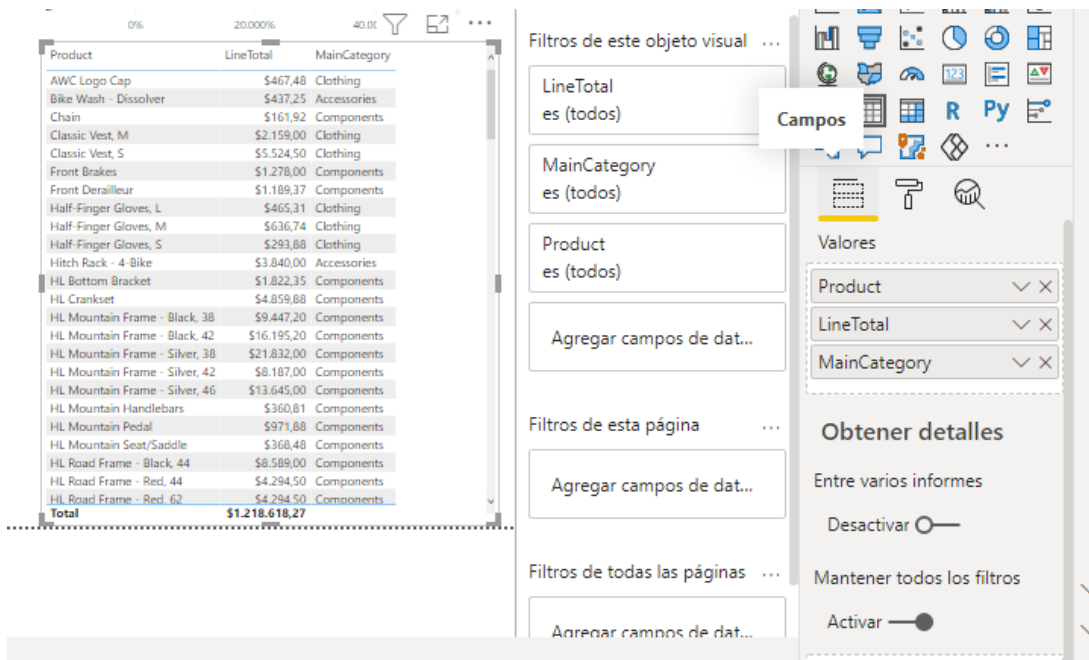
0% 20.000% 40.00

| Product | LineTotal | MainCategory |
|---|---|---|
| AWC Logo Cap | $467,48 | Clothing |
| Bike Wash - Dissolver | $437,25 | Accessories |
| Chain | $161,92 | Components |
| Classic Vest, M | $2.159,00 | Clothing |
| Classic Vest, S | $5.524,50 | Clothing |
| Front Brakes | $1.278,00 | Components |
| Front Derailleur | $1.189,37 | Components |
| Half-Finger Gloves, L | $465,31 | Clothing |
| Half-Finger Gloves, M | $636,74 | Clothing |
| Half-Finger Gloves, S | $293,88 | Clothing |
| Hitch Rack - 4-Bike | $3.840,00 | Accessories |
| HL Bottom Bracket | $1.822,35 | Components |
| HL Crankset | $4.859,88 | Components |
| HL Mountain Frame - Black, 38 | $9.447,20 | Components |
| HL Mountain Frame - Black, 42 | $16.195,20 | Components |
| HL Mountain Frame - Silver, 38 | $21.832,00 | Components |
| HL Mountain Frame - Silver, 42 | $8.187,00 | Components |
| HL Mountain Frame - Silver, 46 | $13.645,00 | Components |
| HL Mountain Handlebars | $360,81 | Components |
| HL Mountain Pedal | $971,88 | Components |
| HL Mountain Seat/Saddle | $368,48 | Components |
| HL Road Frame - Black, 44 | $8.589,00 | Components |
| HL Road Frame - Red, 44 | $4.294,50 | Components |
| HL Road Frame - Red, 62 | $4.294,50 | Components |
| Total | $1.218.618,27 | |

Filtros de este objeto visual ...

LineTotal
es (todos)

MainCategory
es (todos)

Product
es (todos)

Agregar campos de dat...

Filtros de esta página ...

Agregar campos de dat...

Filtros de todas las páginas ...

Agregar campos de dat...

R Py ...

Campos

Valores

Product

LineTotal

MainCategory

Obtener detalles

Entre varios informes

Desactivar

Mantener todos los filtros

Activar